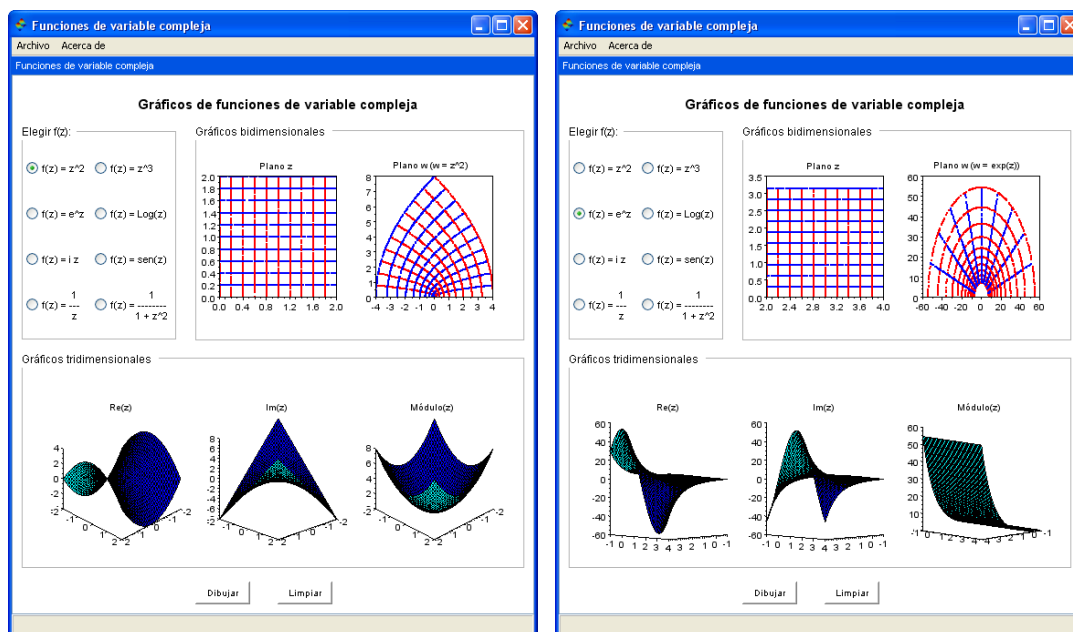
Funciones de variable compleja
Archivo Acerca de
Funciones de variable compleja

Gráficos de funciones de variable compleja

Elegir f(z):
f(z) = z^2 f(z) = z^3
f(z) = e^z f(z) = Log(z)
f(z) = i z f(z) = sen(z)
f(z) = $\frac{1}{z}$ f(z) = $\frac{1}{1 + z^2}$

Gráficos bidimensionales
Plano z
2.0 1.8 1.6 1.4 1.2 1.0 0.8 0.6 0.4 0.2 0.0
0.0 0.4 0.8 1.2 1.6 2.0
Plano w (w = z^2)
8 7 6 5 4 3 2 1 0
-4 -3 -2 -1 0 1 2 3 4

Gráficos tridimensionales
Re(z)
4 2 0 -2 -4
-1 0 1 2 2 1 0 -1 -2
Im(z)
8 6 4 2 0 -2 -4 -6 -8
-1 0 1 2 2 1 0 -1 -2
Módulo(z)
8 6 4 2 0
-1 0 1 2 2 1 0 -1 -2

Dibujar Limpiar

Funciones de variable compleja
Archivo Acerca de
Funciones de variable compleja

Gráficos de funciones de variable compleja

Elegir f(z):
f(z) = z^2 f(z) = z^3
f(z) = e^z f(z) = Log(z)
f(z) = i z f(z) = sen(z)
f(z) = $\frac{1}{z}$ f(z) = $\frac{1}{1 + z^2}$

Gráficos bidimensionales
Plano z
3.5 3.0 2.5 2.0 1.5 1.0 0.5 0.0
2.0 2.4 2.8 3.2 3.6 4.0
Plano w (w = exp(z))
60 50 40 30 20 10 0
-60 -40 -20 0 20 40 60

Gráficos tridimensionales
Re(z)
60 40 20 0 -20 -40 -60
-1 0 1 2 3 4 3 2 1 0 -1
Im(z)
60 40 20 0 -20 -40 -60
-1 0 1 2 3 4 3 2 1 0 -1
Módulo(z)
60 50 40 30 20 10 0
-1 0 1 2 3 4 3 2 1 0 -1

Dibujar Limpiar